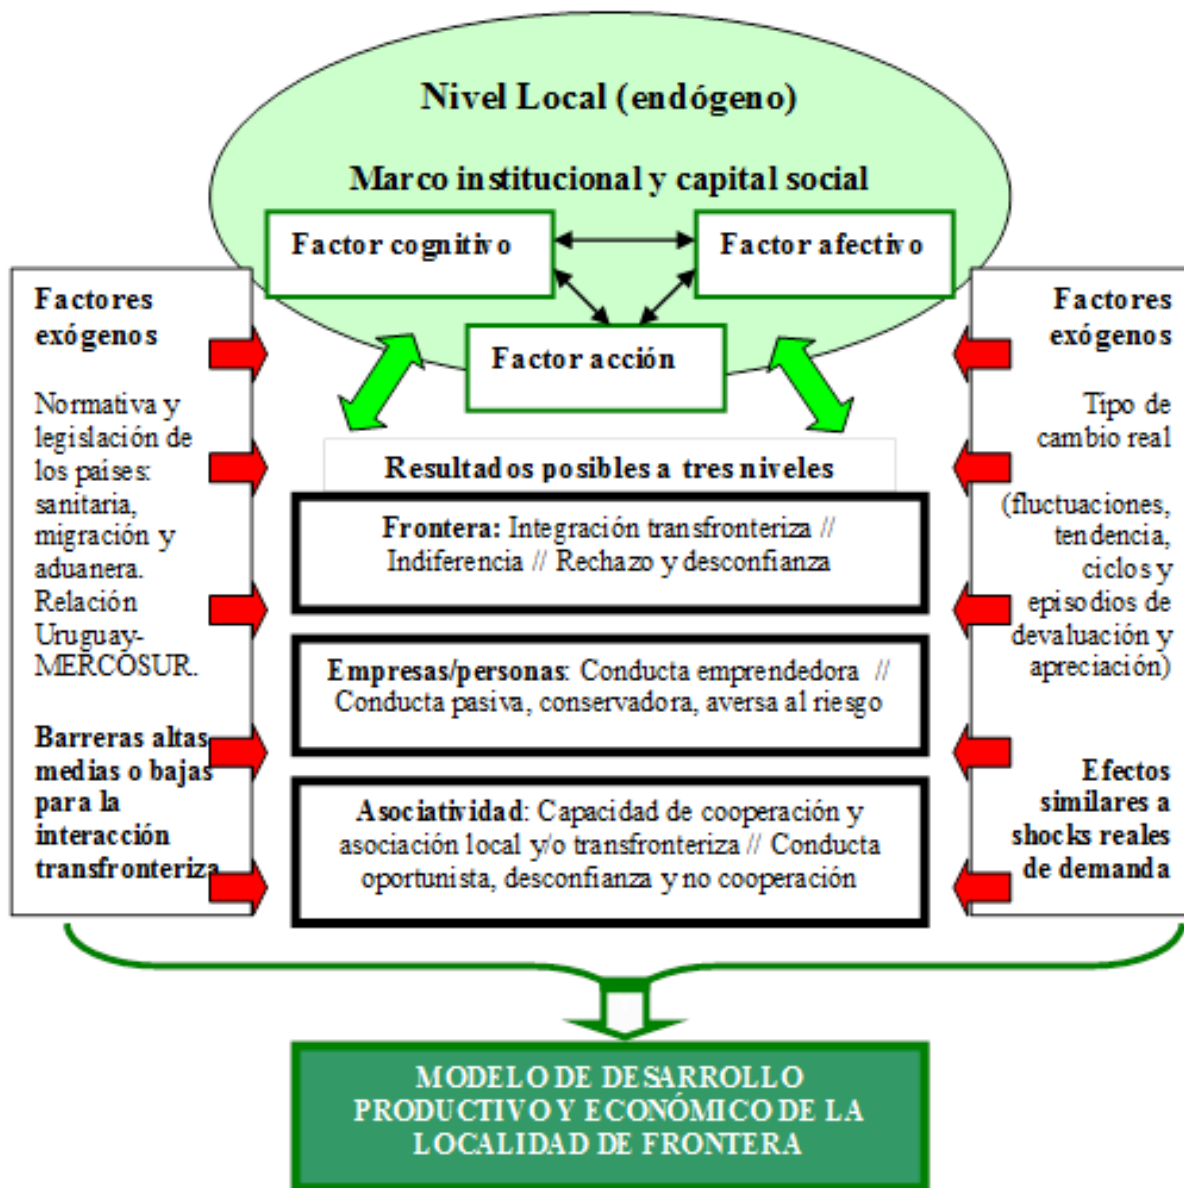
Nivel Local (endógeno)

Marco institucional y capital social

Factor cognitivo

Factor afectivo

Factor acción

Factores exógenos

Normativa y legislación de los países: sanitaria, migración y aduanera. Relación Uruguay-MERCOSUR.

Barreras altas medias o bajas para la interacción transfronteriza

Resultados posibles a tres niveles

Frontera: Integración transfronteriza // Indiferencia // Rechazo y desconfianza

Empresas/personas: Conducta emprendedora // Conducta pasiva, conservadora, aversa al riesgo

Asociatividad: Capacidad de cooperación y asociación local y/o transfronteriza // Conducta oportunista, desconfianza y no cooperación

Factores exógenos

Tipo de cambio real

(fluctuaciones, tendencia, ciclos y episodios de devaluación y apreciación)

Efectos similares a shocks reales de demanda

MODELO DE DESARROLLO PRODUCTIVO Y ECONÓMICO DE LA LOCALIDAD DE FRONTERA